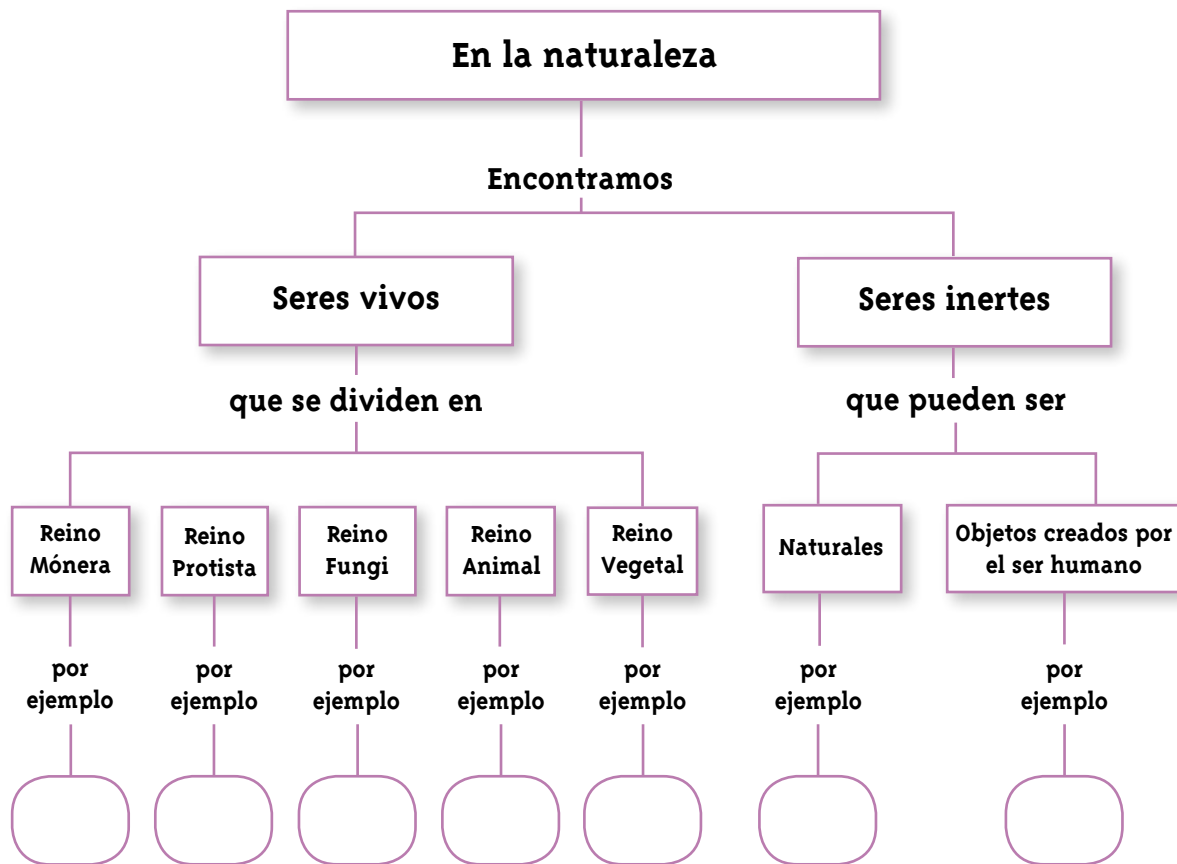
En la naturaleza

Encontramos

Seres vivos

Seres inertes

que se dividen en

que pueden ser

Reino Mónera

Reino Protista

Reino Fungi

Reino Animal

Reino Vegetal

Naturales

Objetos creados por el ser humano

por ejemplo

por ejemplo

por ejemplo

por ejemplo

por ejemplo

por ejemplo

por ejemplo